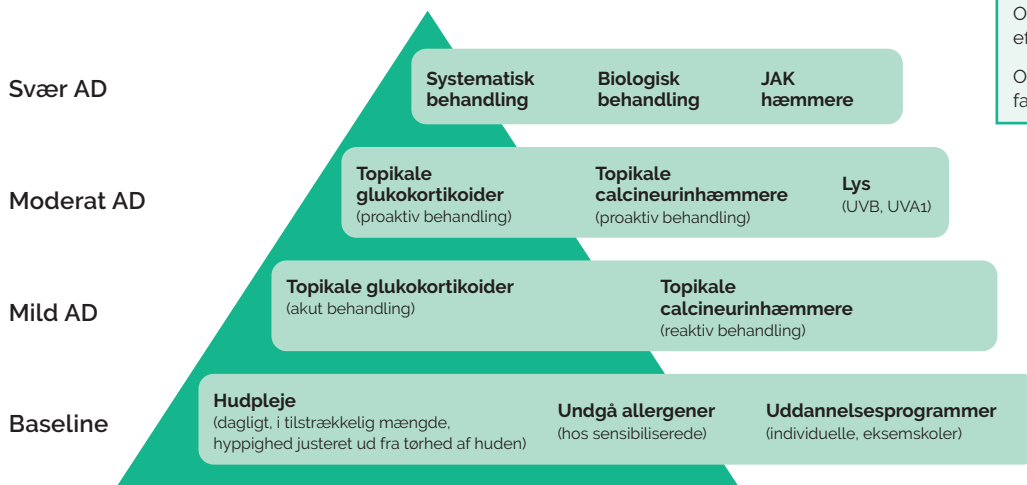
O
et

O
fa

Svær AD

Systematisk behandling

Biologisk behandling

JAK hæmmere

Moderat AD

Topikale glukokortikoider
(proaktiv behandling)

Topikale calcineurinhæmmere
(proaktiv behandling)

Lys
(UVB, UVA1)

Mild AD

Topikale glukokortikoider
(akut behandling)

Topikale calcineurinhæmmere
(reaktiv behandling)

Baseline

Hudpleje
(dagligt, i tilstrækkelig mængde, hyppighed justeret ud fra tørhed af huden)

Undgå allergener
(hos sensibiliserede)

Uddannelsesprogrammer
(individuelle, eksemskoler)